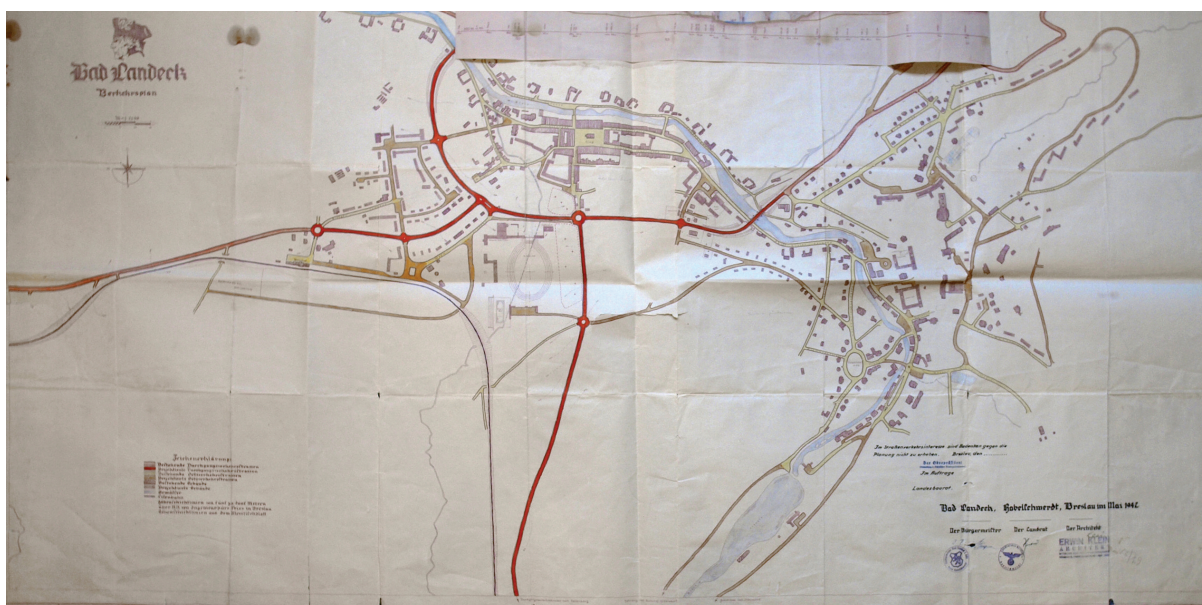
Bad Landeck

Verkehrsplan

Zeichenerklärung:

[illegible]

Im Straßenverkehrsinteresse sind Bedenken gegen die Planung nicht zu erheben. Breslau, den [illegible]

Der Oberpräsident
Im Auftrage

Landesbaurat

Bad Landeck, Habelschwerdt, Breslau im Mai 1942

Der Bürgermeister   Der Landrat   Der Architekt

ERWIN KOHN
ARCHITEKT